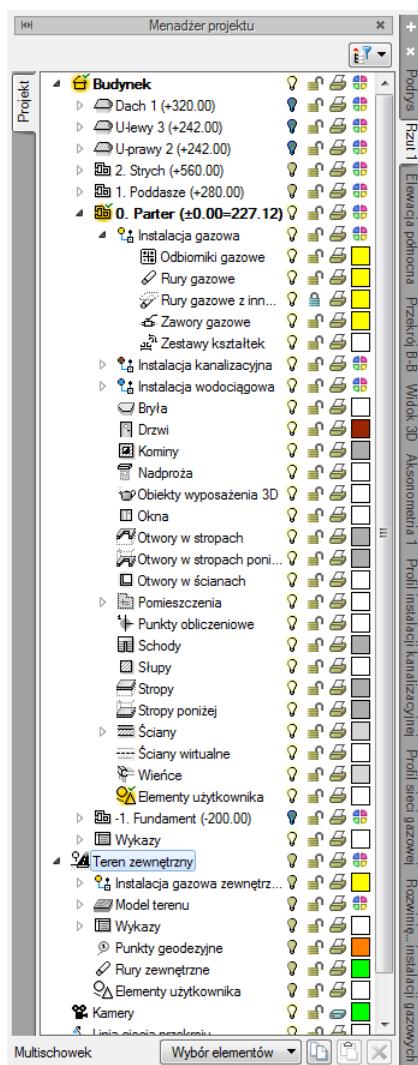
Menadżer projektu

Projekt

Budynek
Dach 1 (+320.00)
U-lewy 3 (+242.00)
U-prawy 2 (+242.00)
2. Strych (+560.00)
1. Poddasze (+280.00)
0. Parter (±0.00=227.12)
Instalacja gazowa
Odbiorniki gazowe
Rury gazowe
Rury gazowe z inn...
Zawory gazowe
Zestawy kształtek
Instalacja kanalizacyjna
Instalacja wodociągowa
Bryła
Drzwi
Kominy
Nadproża
Obiekty wyposażenia 3D
Okna
Otwory w stropach
Otwory w stropach poni...
Otwory w ścianach
Pomieszczenia
Punkty obliczeniowe
Schody
Słupy
Stropy
Stropy poniżej
Ściany
Ściany wirtualne
Wieńce
Elementy użytkownika
-1. Fundament (-200.00)
Wykazy
Teren zewnętrzny
Instalacja gazowa zewnętrz...
Model terenu
Wykazy
Punkty geodezyjne
Rury zewnętrzne
Elementy użytkownika
Kamery
Linie cięcia przekroju

Multischowek
Wybór elementów

Podrys
Rzut 1
Elewacja północna
Przekrój B-B
Widok 3D
Aksonometria 1
Profil instalacji kanalizacyjnej
Profil sieci gazowej
Rozwinię... instalacji gazowych